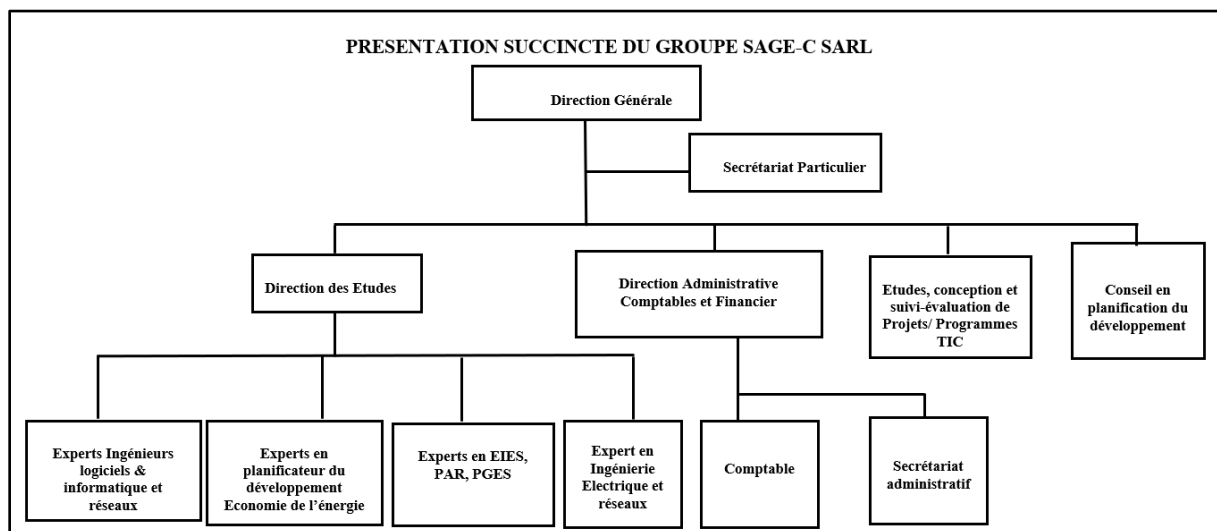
PRESENTATION SUCCINCTE DU GROUPE SAGE-C SARL

Direction Générale

Secrétariat Particulier

Direction des Etudes

Direction Administrative Comptables et Financier

Etudes, conception et suivi-évaluation de Projets/ Programmes TIC

Conseil en planification du développement

Experts Ingénieurs logiciels & informatique et réseaux

Experts en planificateur du développement Economie de l'énergie

Experts en EIES, PAR, PGES

Expert en Ingénierie Electrique et réseaux

Comptable

Secrétariat administratif